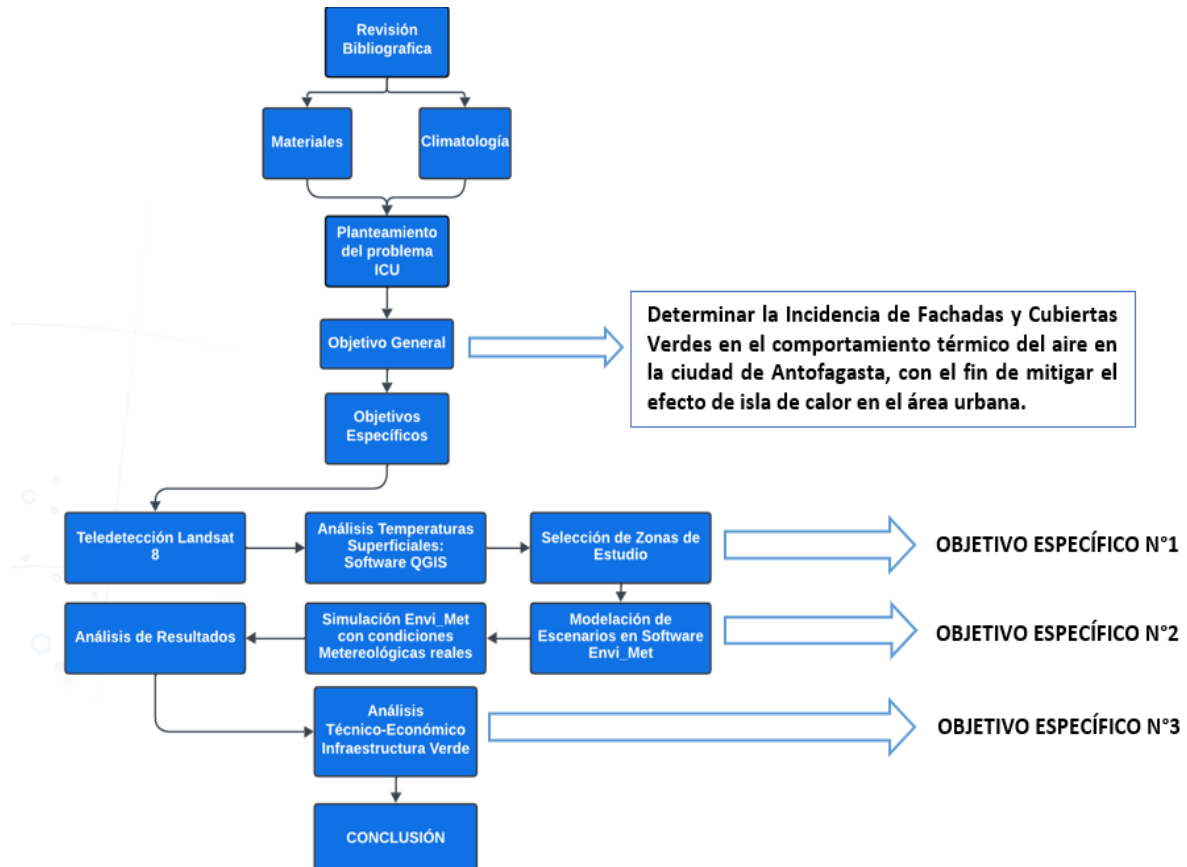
Revisión Bibliografica

Materiales

Climatología

Planteamiento del problema ICU

Objetivo General

Determinar la Incidencia de Fachadas y Cubiertas Verdes en el comportamiento térmico del aire en la ciudad de Antofagasta, con el fin de mitigar el efecto de isla de calor en el área urbana.

Objetivos Específicos

Teledetección Landsat 8

Análisis Temperaturas Superficiales: Software QGIS

Selección de Zonas de Estudio

OBJETIVO ESPECÍFICO N°1

Análisis de Resultados

Simulación Envi_Met con condiciones Metereológicas reales

Modelación de Escenarios en Software Envi_Met

OBJETIVO ESPECÍFICO N°2

Análisis Técnico-Económico Infraestructura Verde

OBJETIVO ESPECÍFICO N°3

CONCLUSIÓN